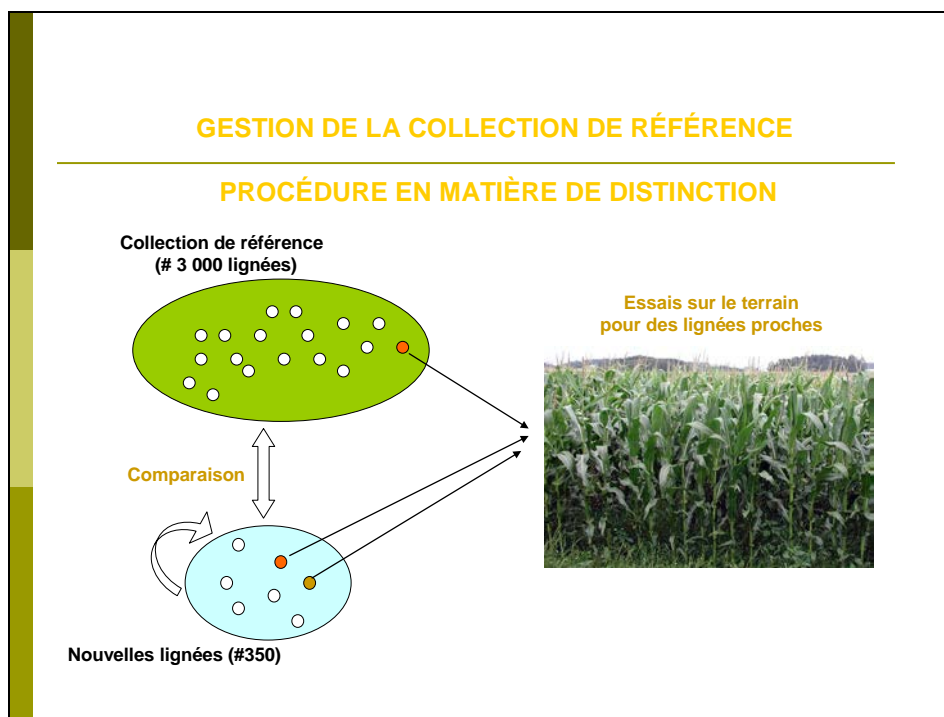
GESTION DE LA COLLECTION DE RÉFÉRENCE

PROCÉDURE EN MATIÈRE DE DISTINCTION

Collection de référence (# 3 000 lignées)

Essais sur le terrain pour des lignées proches

Comparaison

Nouvelles lignées (#350)